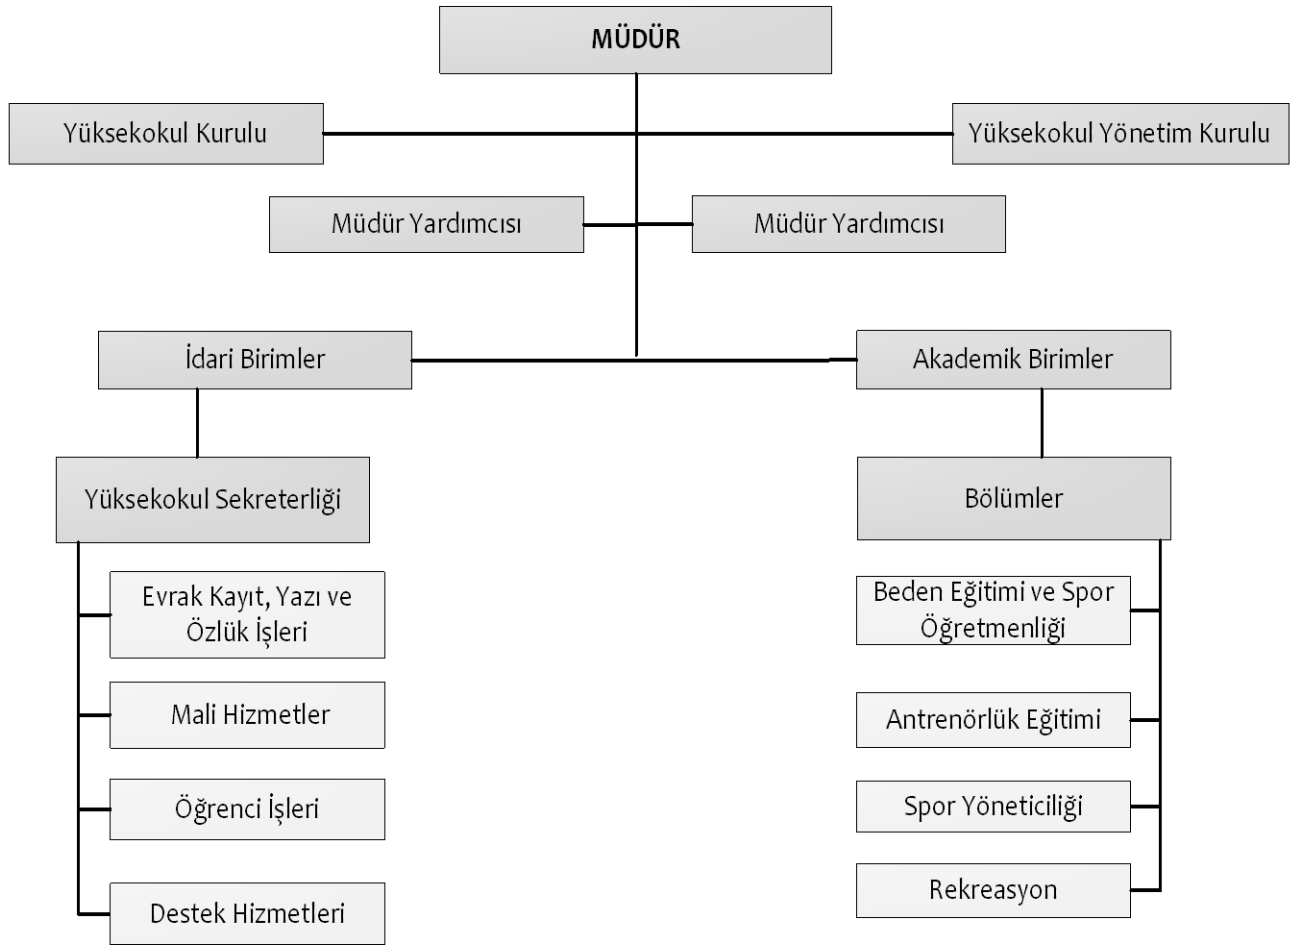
MÜDÜR

Yüksekokul Kurulu

Yüksekokul Yönetim Kurulu

Müdür Yardımcısı

Müdür Yardımcısı

İdari Birimler

Akademik Birimler

Yüksekokul Sekreterliği

Evrak Kayıt, Yazı ve Özlük İşleri

Mali Hizmetler

Öğrenci İşleri

Destek Hizmetleri

Bölümler

Beden Eğitimi ve Spor Öğretmenliği

Antrenörlük Eğitimi

Spor Yöneticiliği

Rekreasyon